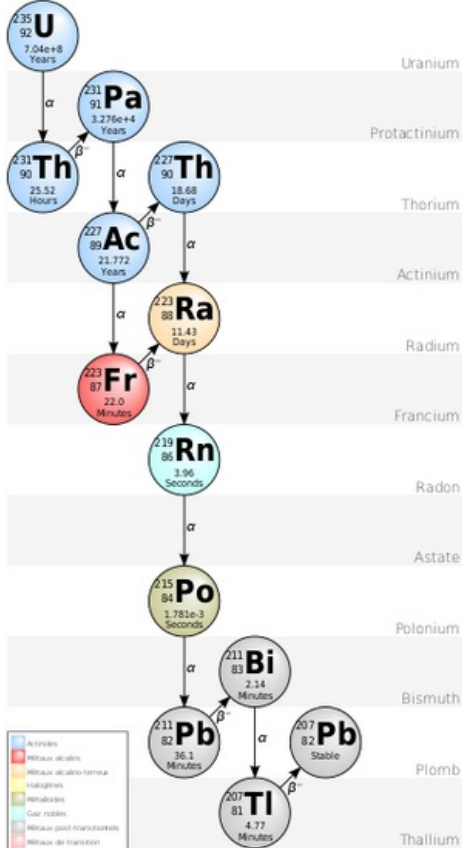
$^{235}_{92}$U
7.04e+8 Years

Uranium

$\alpha$

$^{231}_{91}$Pa
3.276e+4 Years

Protactinium

$\beta^-$

$^{231}_{90}$Th
25.52 Hours

$\alpha$

$^{227}_{90}$Th
18.68 Days

Thorium

$\beta^-$

$^{227}_{89}$Ac
21.772 Years

Actinium

$\alpha$

$\alpha$

$^{223}_{88}$Ra
11.43 Days

Radium

$\beta^-$

$^{223}_{87}$Fr
22.0 Minutes

$\alpha$

Francium

$^{219}_{86}$Rn
3.96 Seconds

Radon

$\alpha$

Astate

$^{215}_{84}$Po
1.781e-3 Seconds

Polonium

$\alpha$

$^{211}_{83}$Bi
2.14 Minutes

$\beta^-$

Bismuth

$\alpha$

$^{211}_{82}$Pb
36.1 Minutes

$^{207}_{82}$Pb
Stable

Plomb

$\beta^-$

$^{207}_{81}$Tl
4.77 Minutes

Thallium

Actinides
Métaux alcalins
Métaux alcalino-terreux
Halogènes
Métalloïdes
Gaz nobles
Métaux post-transitionnels
Métaux de transition